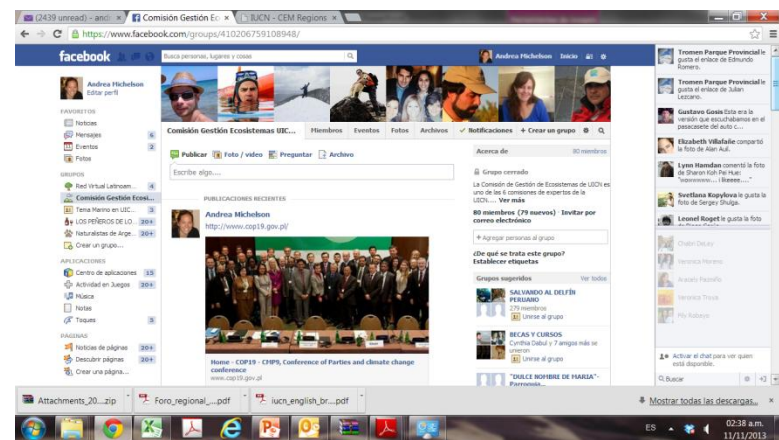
(2439 unread) - andr ×
Comisión Gestión Ec ×
IUCN - CEM Regions ×

https://www.facebook.com/groups/410206759108948/

facebook
Busca personas, lugares y cosas
Andrea Michelson Inicio

Andrea Michelson
Editar perfil

FAVORITOS
Noticias
Mensajes 6
Eventos 2
Fotos

GRUPOS
Red Virtual Latinoam... 4
Comisión Gestión Ecosi...
Tema Marino en UIC... 3
LOS PEÑEROS DE LO... 20+
Naturalistas de Arge... 20+
Crear un grupo...

APLICACIONES
Centro de aplicaciones 15
Actividad en Juegos 20+
Música
Notas
Toques 9

PÁGINAS
Noticias de páginas 20+
Descubrir páginas 20+
Crear una página...

Comisión Gestión Ecosistemas UIC...
Miembros Eventos Fotos Archivos ✓ Notificaciones + Crear un grupo

Publicar Foto / video Preguntar Archivo
Escribe algo...

PUBLICACIONES RECIENTES
Andrea Michelson
http://www.cop19.gov.pl/

Home - COP19 - CMP9, Conference of Parties and climate change conference
www.cop19.gov.pl

Acerca de 80 miembros
Grupo cerrado
La Comisión de Gestión de Ecosistemas de UICN es uno de las 6 comisiones de expertos de la UICN.... Ver más
80 miembros (79 nuevos) · Invitar por correo electrónico
+ Agregar personas al grupo
¿De qué se trata este grupo? Establecer etiquetas

Grupos sugeridos Ver todos
SALVANDO AL DELFÍN PERUANO
279 miembros
Unirse al grupo
BECAS Y CURSOS
Cynthia Debul y 7 amigos más se unieron
Unirse al grupo
"DULCE NOMBRE DE MARIA"- Parroquia...

Tromen Parque Provincial le gustó el enlace de Edmundo Romero.
Tromen Parque Provincial le gustó el enlace de Julian Lezcano.
Gustavo Gosis Esta era la versión que escuchabamos en el pasacasete del auto c...
Elizabeth Villafañe compartió la foto de Alan Aull.
Lynn Hamdan comentó la foto de Sharon Koh Pei Huei: "wowwww.... i likeeee...."
Svetlana Kopylova le gustó la foto de Sergey Shulga.
Leonel Roget le gustó la foto de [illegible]
Cristin Deury
Veronica Moreno
Jacquey Pucurella
Veronica Trouve
Mia Rabanje
Activar el chat para ver quién está disponible.
Buscar

Attachments_20....zip
Foro_regional_....pdf
iucn_english_br....pdf
Mostrar todas las descargas...

ES 02:38 a.m. 11/11/2013